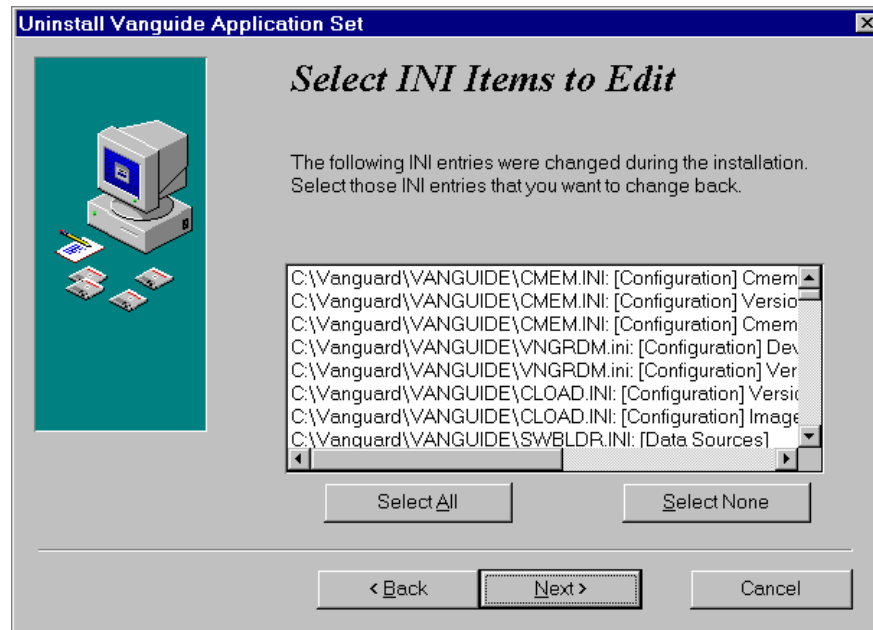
Uninstall Vanguide Application Set

Select INI Items to Edit

The following INI entries were changed during the installation. Select those INI entries that you want to change back.

C:\Vanguard\VANGUIDE\CMEM.INI: [Configuration] Cmem
C:\Vanguard\VANGUIDE\CMEM.INI: [Configuration] Versio
C:\Vanguard\VANGUIDE\CMEM.INI: [Configuration] Cmem
C:\Vanguard\VANGUIDE\VNGRDM.ini: [Configuration] Dev
C:\Vanguard\VANGUIDE\VNGRDM.ini: [Configuration] Ver
C:\Vanguard\VANGUIDE\CLOAD.INI: [Configuration] Versic
C:\Vanguard\VANGUIDE\CLOAD.INI: [Configuration] Image
C:\Vanguard\VANGUIDE\SWBLDR.INI: [Data Sources]

Select All

Select None

< Back

Next >

Cancel